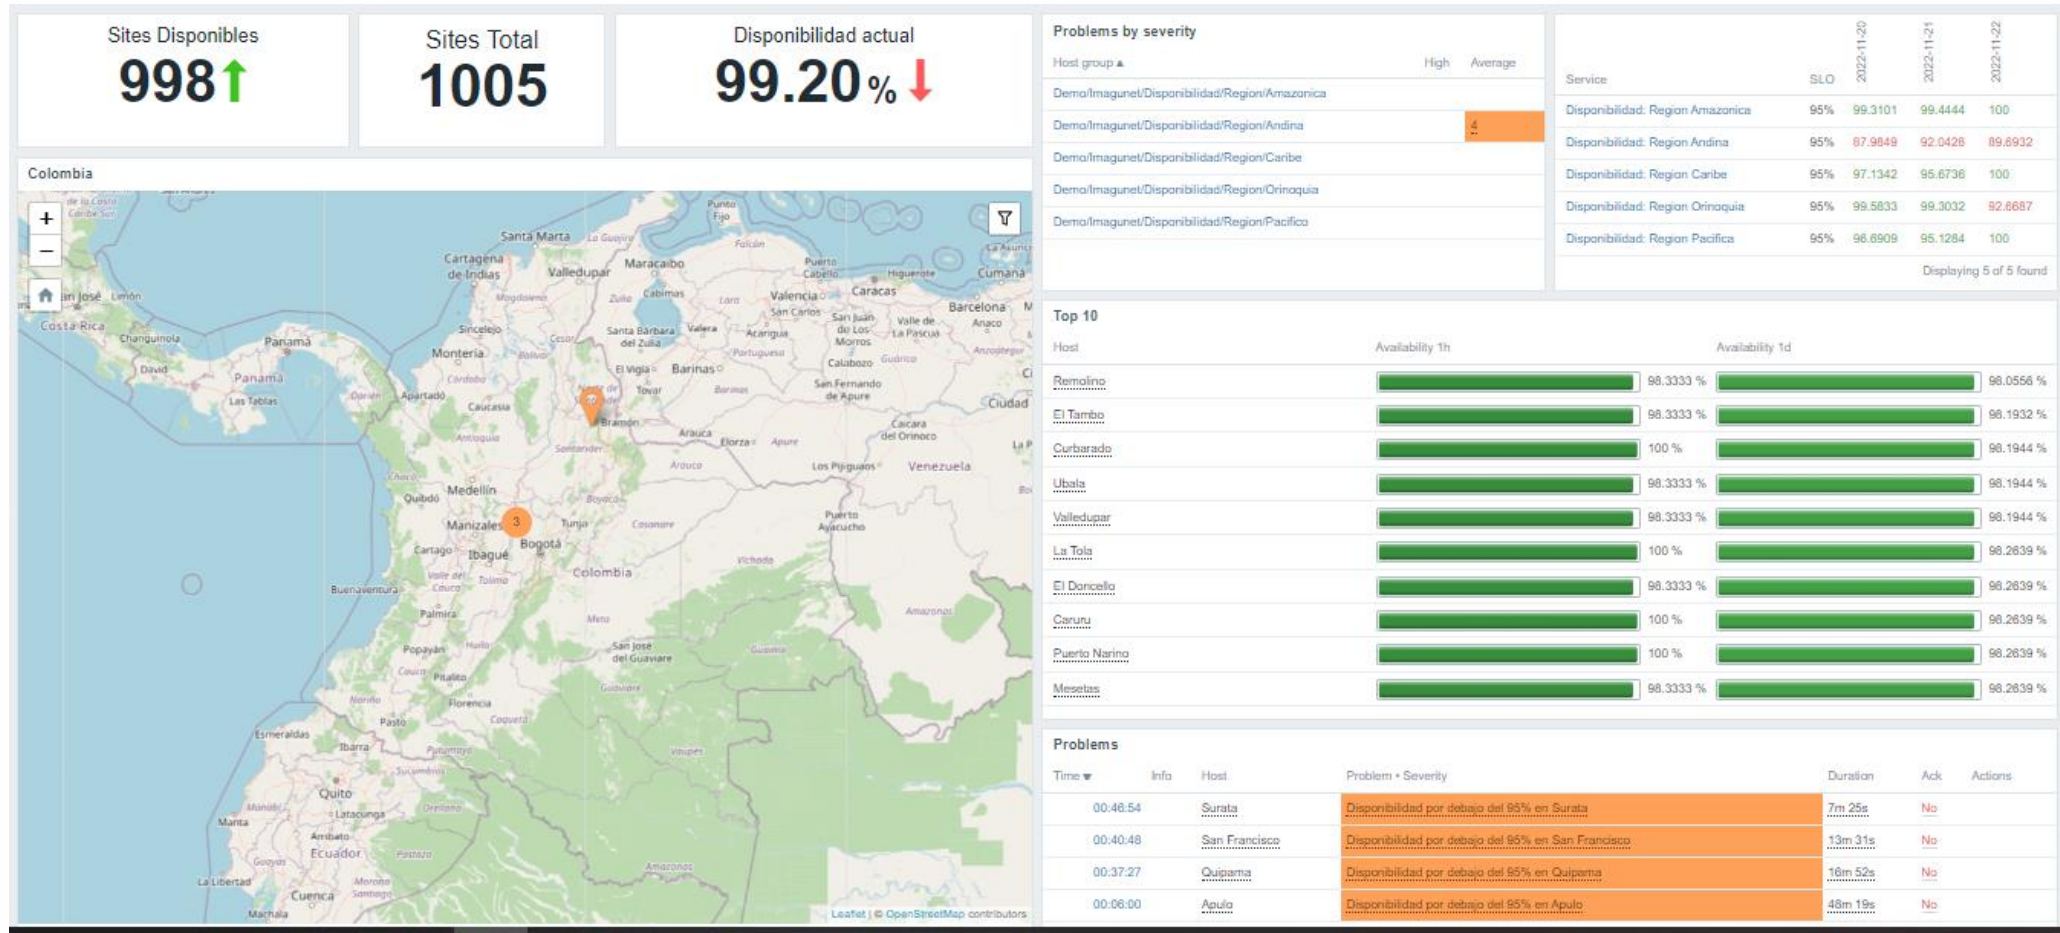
Sites Disponibles
998

Sites Total
1005

Disponibilidad actual
99.20 %

Problems by severity

| Host group ▲ | High | Average |
|---|---|---|
| Demo/Imagunet/Disponibilidad/Region/Amazonica | | |
| Demo/Imagunet/Disponibilidad/Region/Andina | | 4 |
| Demo/Imagunet/Disponibilidad/Region/Caribe | | |
| Demo/Imagunet/Disponibilidad/Region/Orinoquia | | |
| Demo/Imagunet/Disponibilidad/Region/Pacifico | | |

| Service | SLO | 2022-11-20 | 2022-11-21 | 2022-11-22 |
|---|---|---|---|---|
| Disponibilidad: Region Amazonica | 95% | 99.3101 | 99.4444 | 100 |
| Disponibilidad: Region Andina | 95% | 87.9849 | 92.0428 | 89.6932 |
| Disponibilidad: Region Caribe | 95% | 97.1342 | 95.6736 | 100 |
| Disponibilidad: Region Orinoquia | 95% | 99.5833 | 99.3032 | 92.8687 |
| Disponibilidad: Region Pacifica | 95% | 96.6909 | 95.1284 | 100 |

Displaying 5 of 5 found

Colombia

Santa Marta Cartagena de Indias Valledupar Maracaibo Caracas Valencia Barcelona Cumaná Panamá Montería Medellín Manizales Bogotá Ibagué Quibdó Tunja Colombia Venezuela Barinas Popayán Pasto Quito Ecuador Cuenca Costa Rica Buenaventura Esmeraldas Ibarra Manta Machala La Libertad Florencia Palmira Cartago Cúcuta

3

Leaflet | © OpenStreetMap contributors

Top 10

| Host | Availability 1h | Availability 1d |
|---|---|---|
| Remolino | 98.3333 % | 98.0556 % |
| El Tambo | 98.3333 % | 98.1932 % |
| Curbarado | 100 % | 98.1944 % |
| Ubala | 98.3333 % | 98.1944 % |
| Valledupar | 98.3333 % | 98.1944 % |
| La Tola | 100 % | 98.2639 % |
| El Doncello | 98.3333 % | 98.2639 % |
| Caruru | 100 % | 98.2639 % |
| Puerto Narino | 100 % | 98.2639 % |
| Mesetas | 98.3333 % | 98.2639 % |

Problems

| Time ▼ | Info | Host | Problem • Severity | Duration | Ack | Actions |
|---|---|---|---|---|---|---|
| 00:46:54 | | Surata | Disponibilidad por debajo del 95% en Surata | 7m 25s | No | |
| 00:40:48 | | San Francisco | Disponibilidad por debajo del 95% en San Francisco | 13m 31s | No | |
| 00:37:27 | | Quipama | Disponibilidad por debajo del 95% en Quipama | 16m 52s | No | |
| 00:06:00 | | Apulo | Disponibilidad por debajo del 95% en Apulo | 48m 19s | No | |